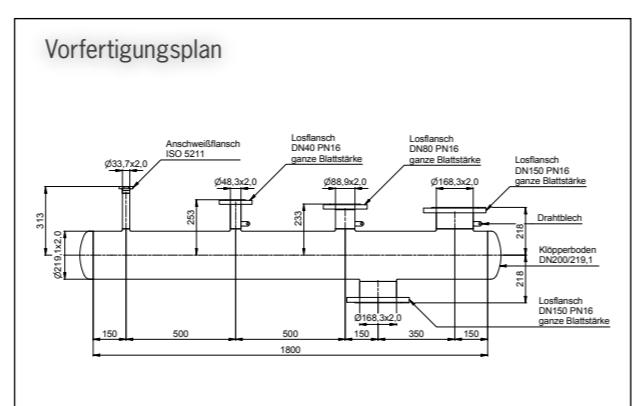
Vorfertigungsplan

Anschweißflansch
ISO 5211

Ø33,7x2,0

Losflansch
DN40 PN16
ganze Blattstärke

Ø48,3x2,0

Losflansch
DN80 PN16
ganze Blattstärke

Ø88,9x2,0

Losflansch
DN150 PN16
ganze Blattstärke

Ø168,3x2,0

Drahtblech

Klöpperboden
DN200/219,1

313

253

233

218

218

Ø219,1x2,0

Ø168,3x2,0

Losflansch
DN150 PN16
ganze Blattstärke

150

500

500

150

350

150

1800